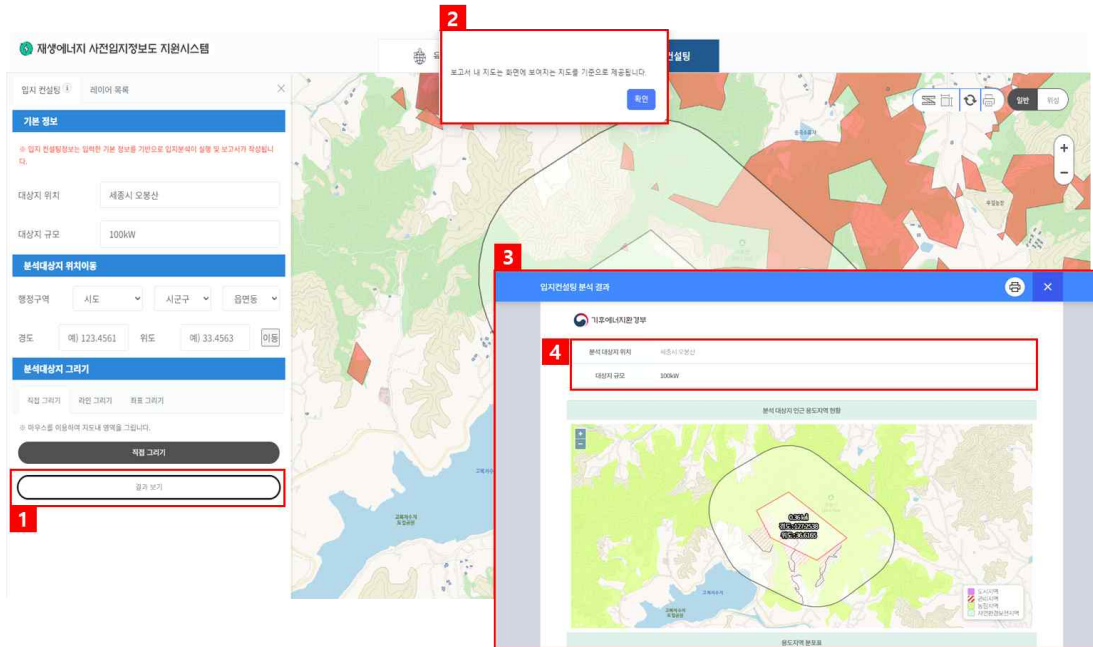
재생에너지 사전입지정보도 지원시스템

2

보고서 내 지도는 화면에 보여지는 지도를 기준으로 제공됩니다.

확인

컨설팅

일반 위성

입지 컨설팅 ⓘ 레이어 목록

기본 정보

※ 입지 컨설팅정보는 입력한 기본 정보를 기반으로 입지분석이 실행 및 보고서가 작성됩니다.

대상지 위치 세종시 오봉산

대상지 규모 100kW

분석대상지 위치이동

행정구역 시도 시군구 읍면동

경도 예) 123.4561 위도 예) 33.4563 이동

분석대상지 그리기

직접 그리기 라인 그리기 좌표 그리기

※ 마우스를 이용하여 지도내 영역을 그립니다.

직접 그리기

결과 보기

1

3

입지컨설팅 분석 결과

기후에너지환경부

4

분석 대상지 위치 세종시 오봉산

대상지 규모 100kW

분석 대상지 인근 용도지역 현황

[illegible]

도시지역
관리지역
농림지역
자연환경보전지역

용도지역 분포표